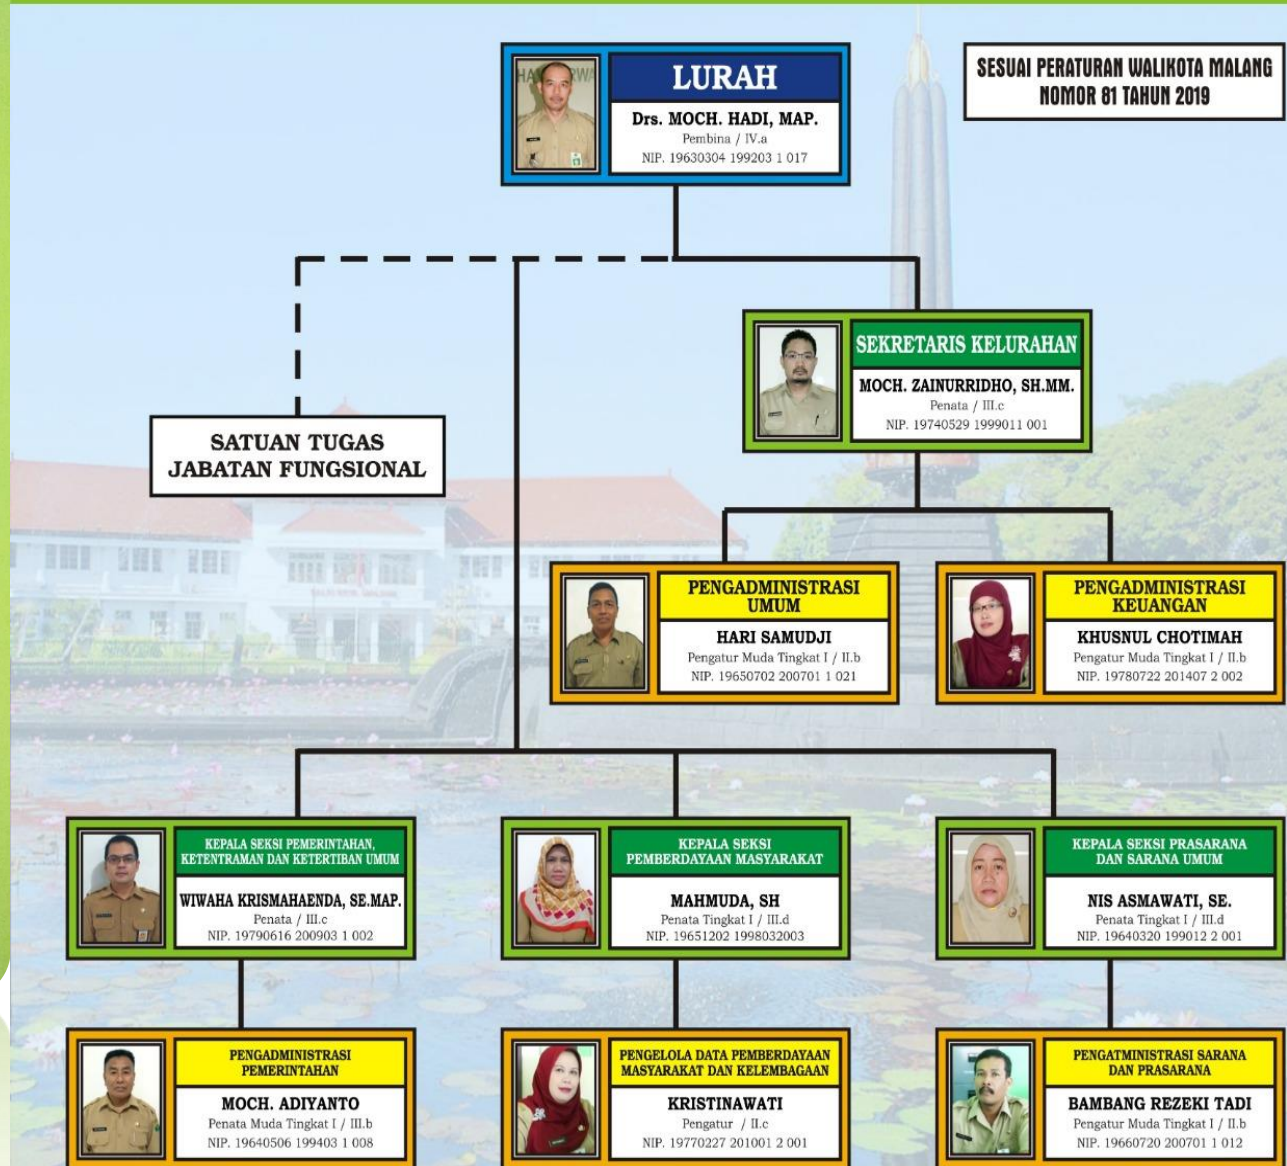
SESUAI PERATURAN WALIKOTA MALANG NOMOR 81 TAHUN 2019

LURAH
Drs. MOCH. HADI, MAP.
Pembina / IV.a
NIP. 19630304 199203 1 017

SEKRETARIS KELURAHAN
MOCH. ZAINURRIDHO, SH.MM.
Penata / III.c
NIP. 19740529 1999011 001

SATUAN TUGAS JABATAN FUNGSIONAL

PENGADMINISTRASI UMUM
HARI SAMUDJI
Pengatur Muda Tingkat I / II.b
NIP. 19650702 200701 1 021

PENGADMINISTRASI KEUANGAN
KHUSNUL CHOTIMAH
Pengatur Muda Tingkat I / II.b
NIP. 19780722 201407 2 002

KEPALA SEKSI PEMERINTAHAN, KETENTRAMAN DAN KETERTIBAN UMUM
WIWAHA KRISMAHAENDA, SE.MAP.
Penata / III.c
NIP. 19790616 200903 1 002

KEPALA SEKSI PEMBERDAYAAN MASYARAKAT
MAHMUDA, SH
Penata Tingkat I / III.d
NIP. 19651202 1998032003

KEPALA SEKSI PRASARANA DAN SARANA UMUM
NIS ASMAWATI, SE.
Penata Tingkat I / III.d
NIP. 19640320 199012 2 001

PENGADMINISTRASI PEMERINTAHAN
MOCH. ADIYANTO
Penata Muda Tingkat I / III.b
NIP. 19640506 199403 1 008

PENGELOLA DATA PEMBERDAYAAN MASYARAKAT DAN KELEMBAGAAN
KRISTINAWATI
Pengatur / II.c
NIP. 19770227 201001 2 001

PENGATMINISTRASI SARANA DAN PRASARANA
BAMBANG REZEKI TADI
Pengatur Muda Tingkat I / II.b
NIP. 19660720 200701 1 012